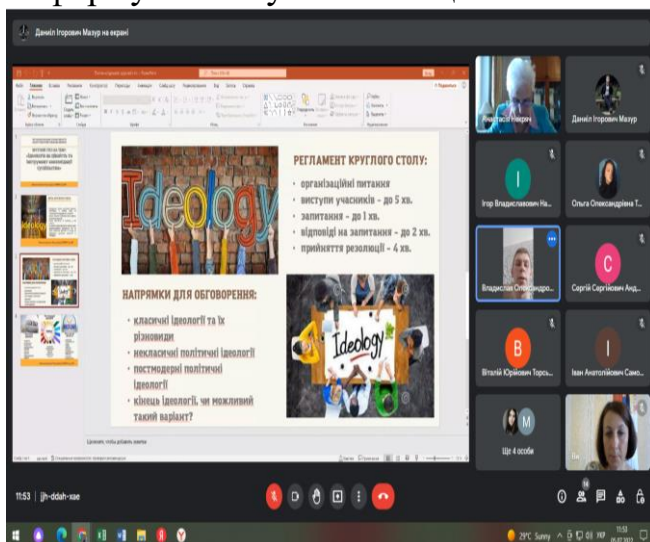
Даніїл Ігорович Мазур на екрані

Ideology

РЕГЛАМЕНТ КРУГЛОГО СТОЛУ:
• організаційні питання
• виступи учасників - до 5 хв.
• запитання - до 1 хв.
• відповіді на запитання - до 2 хв.
• прийняття резолюції - 4 хв.

НАПРЯМКИ ДЛЯ ОБГОВОРЕННЯ:
• класичні ідеології та їх різновиди
• некласичні політичні ідеології
• постмодерні політичні ідеології
• кінець ідеології, чи можливий такий варіант?

Ideology

Анастасія Некрич
Даніїл Ігорович Мазур
Ігор Владиславович На...
Ольга Олександрівна Т...
Владислав Олександро...
Сергій Сергійович Анд...
Віталій Юрійович Торсь...
Іван Анатолійович Само...
Ще 4 особи
Ви

11:53 | jjh-ddah-xae

29°C Sunny
11:53